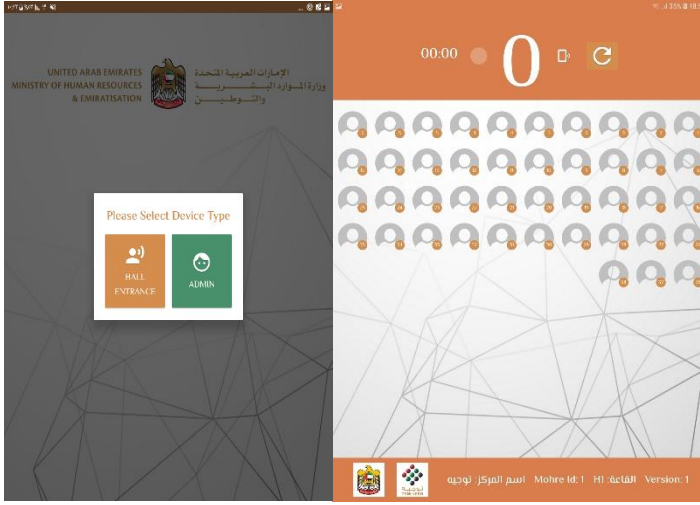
UNITED ARAB EMIRATES
MINISTRY OF HUMAN RESOURCES
& EMIRATISATION

الإمارات العربية المتحدة
وزارة الموارد البشرية
والتوطين

Please Select Device Type

HALL ENTRANCE

ADMIN

00:00

0

اسم المركز: توجيه    Mohre Id: 1    القاعة: H1    Version: 1